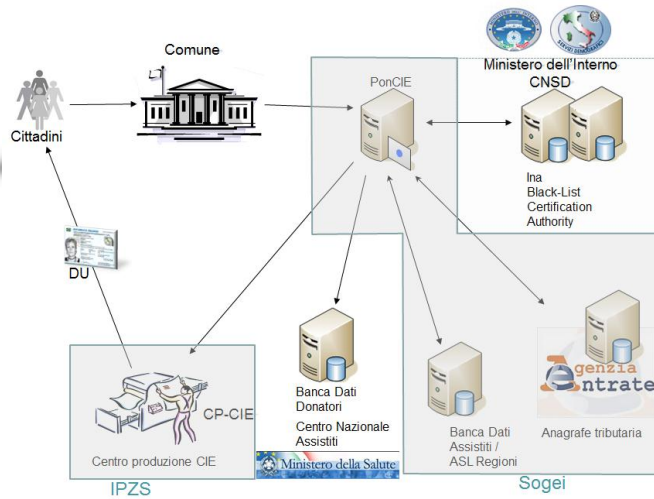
Comune

Ministero dell'Interno
CNSD

PonCIE

Cittadini

Ina
Black-List
Certification
Authority

DU

Banca Dati
Donatori

Centro Nazionale
Assistiti

Banca Dati
Assistiti /
ASL Regioni

Agenzia Entrate

Anagrafe tributaria

CP-CIE

Centro produzione CIE

Ministero della Salute

IPZS

Sogei